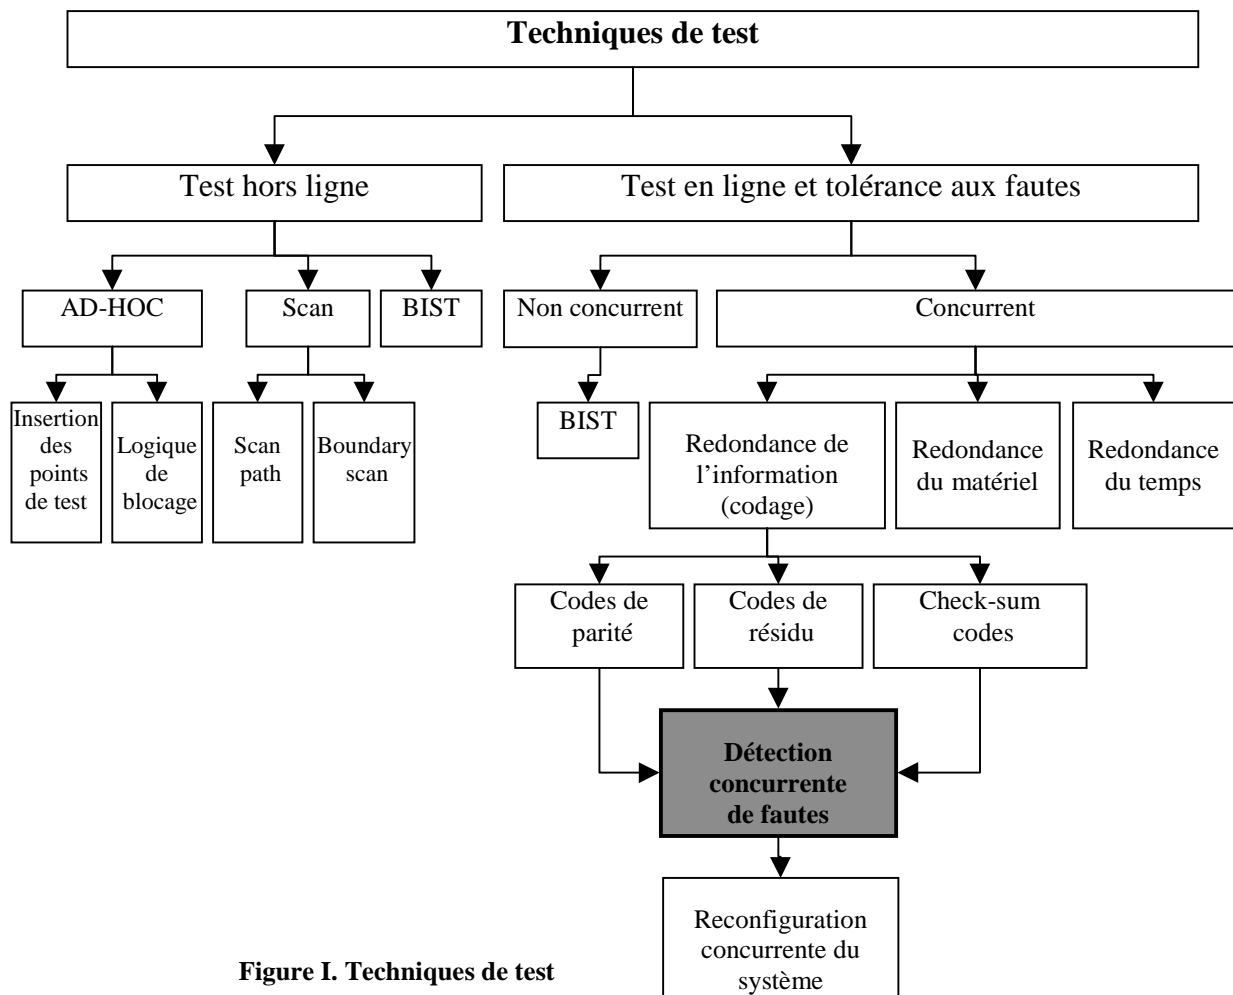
Techniques de test

Test hors ligne

Test en ligne et tolérance aux fautes

AD-HOC

Scan

BIST

Non concurrent

Concurrent

Insertion des points de test

Logique de blocage

Scan path

Boundary scan

BIST

Redondance de l'information (codage)

Redondance du matériel

Redondance du temps

Codes de parité

Codes de résidu

Check-sum codes

Détection concurrente de fautes

Reconfiguration concurrente du système

Figure I. Techniques de test